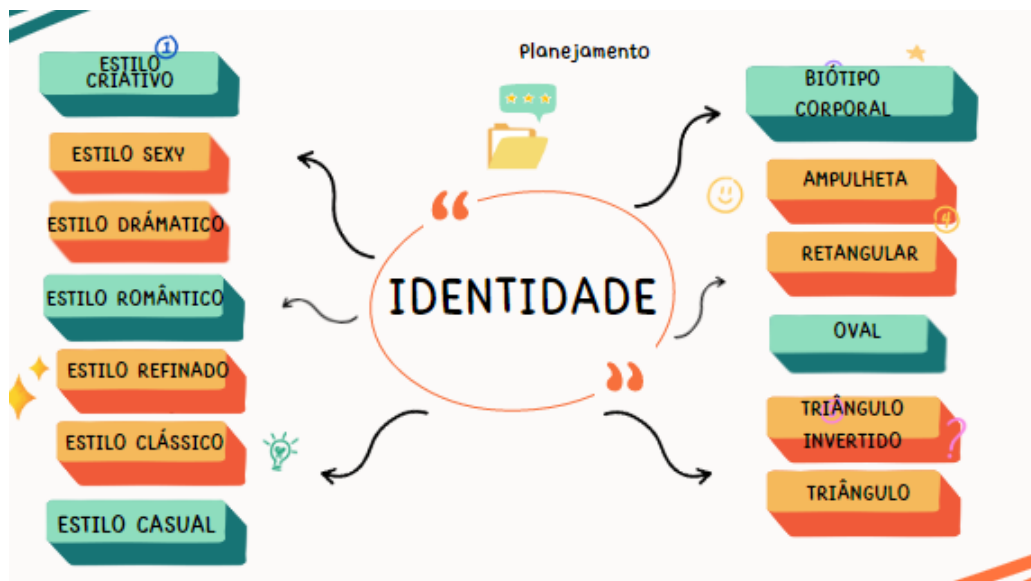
Planejamento

ESTILO CRIATIVO

ESTILO SEXY

ESTILO DRÁMATICO

ESTILO ROMÂNTICO

ESTILO REFINADO

ESTILO CLÁSSICO

ESTILO CASUAL

IDENTIDADE

BIÓTIPO CORPORAL

AMPULHETA

RETANGULAR

OVAL

TRIÂNGULO INVERTIDO

TRIÂNGULO